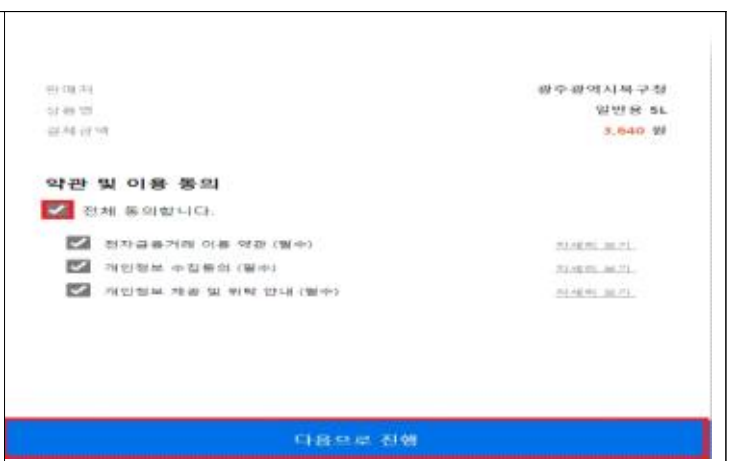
판매처 광주광역시북구청
상품명 일반용 5L
결제금액 3,640 원

약관 및 이용 동의

전체 동의합니다.

전자금융거래 이용 약관 (필수) 자세히 보기

개인정보 수집동의 (필수) 자세히 보기

개인정보 제공 및 위탁 안내 (필수) 자세히 보기

다음으로 진행